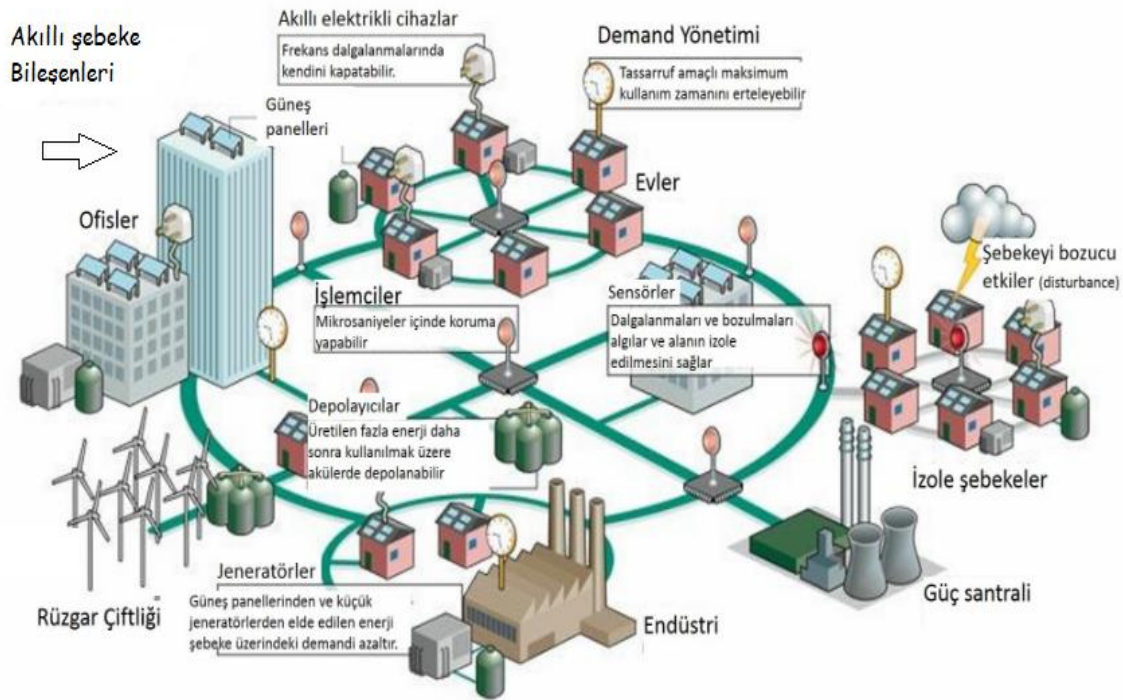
Akıllı şebeke Bileşenleri

Akıllı elektrikli cihazlar

Frekans dalgalanmalarında kendini kapatabilir.

Demand Yönetimi

Tassarruf amaçlı maksimum kullanım zamanını erteleyebilir

Güneş panelleri

Evler

Ofisler

Şebekeyi bozucu etkiler (disturbance)

İşlemciler

Mikrosaniyeler içinde koruma yapabilir

Sensörler

Dalgalanmaları ve bozulmaları algılar ve alanın izole edilmesini sağlar

Depolayıcılar

Üretilen fazla enerji daha sonra kullanılmak üzere akülerde depolanabilir

İzole şebekeler

Jeneratörler

Güneş panellerinden ve küçük jeneratörlerden elde edilen enerji şebeke üzerindeki demandi azaltır.

Rüzgar Çiftliği

Endüstri

Güç santrali